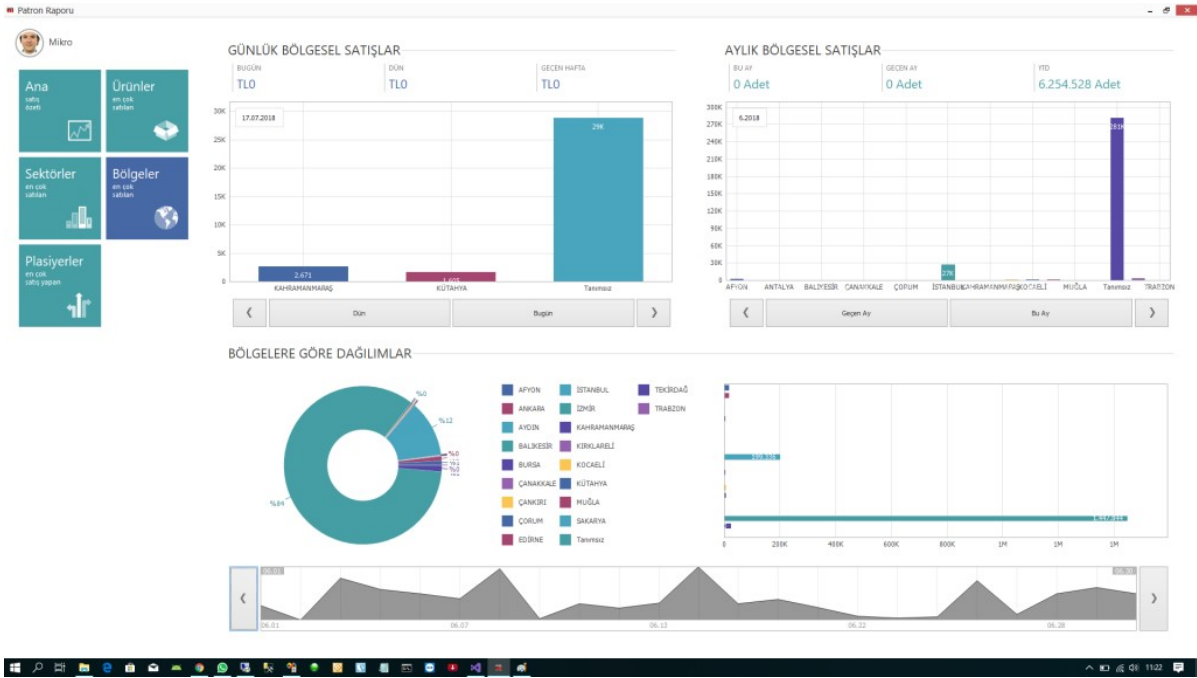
Patron Raporu

Mikro

Ana
satış özeti

Ürünler
en çok satılan

Sektörler
en çok satılan

Bölgeler
en çok satılan

Plasiyerler
en çok satış yapan

GÜNLÜK BÖLGESEL SATIŞLAR

| BUGÜN | DÜN | GEÇEN HAFTA |
|---|---|---|
| TL0 | TL0 | TL0 |

17.07.2018

30K
25K
20K
15K
10K
5K
0

2.671
1.605
29K

KAHRAMANMARAŞ
KÜTAHYA
Tanımsız

‹ Dün Bugün ›

AYLIK BÖLGESEL SATIŞLAR

| BU AY | GEÇEN AY | YTD |
|---|---|---|
| 0 Adet | 0 Adet | 6.254.528 Adet |

6.2018

300K
270K
240K
210K
180K
150K
120K
90K
60K
30K
0K

27K
281K

AFYON ANTALYA BALIKESİR ÇANAKKALE ÇORUM İSTANBUL KAHRAMANMARAŞ KOCAELİ MUĞLA Tanımsız TRABZON

‹ Geçen Ay Bu Ay ›

BÖLGELERE GÖRE DAĞILIMLAR

%0
%12
%0
%1
%84

AFYON
ANKARA
AYDIN
BALIKESİR
BURSA
ÇANAKKALE
ÇANKIRI
ÇORUM
EDİRNE
İSTANBUL
İZMİR
KAHRAMANMARAŞ
KIRKLARELİ
KOCAELİ
KÜTAHYA
MUĞLA
SAKARYA
Tanımsız
TEKİRDAĞ
TRABZON

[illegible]
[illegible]

0 200K 400K 600K 800K 1M 1M 1M

06.01
06.30

‹
06.01 06.07 06.12 06.22 06.28
›

11:22